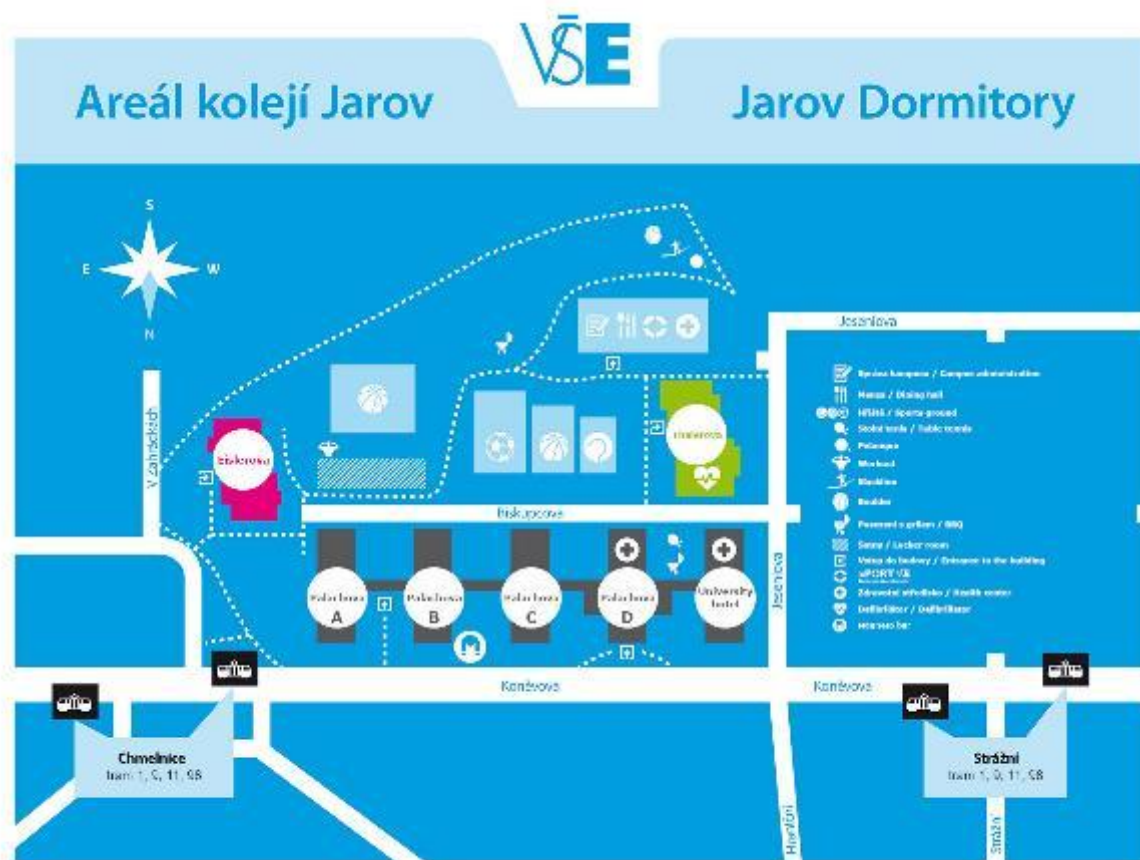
VŠE

Areál kolejí Jarov

Jarov Dormitory

S
E
W
N

V Zahrádkách

Eislerova

Jeseniova

Biskupcova

Palachova A

Palachova B

Palachova C

Palachova D

University hotel

Jeseniova

Koněvova

Koněvova

Chmelnice
tram 1, 9, 11, 98

Strážní
tram 1, 9, 11, 98

Hartigova

Strážní

Správa kampusu / Campus administration
Menza / Dining hall
Hřiště / Sports ground
Stolní tenis / Table tennis
Petanque
Workout
Slackline
Boulder
Posezení s grilem / BBQ
Sauna / Locker room
Vstup do budovy / Entrance to the building
sPORT VŠE
Zdravotní středisko / Health center
Defibrilátor / Defibrillator
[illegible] bar